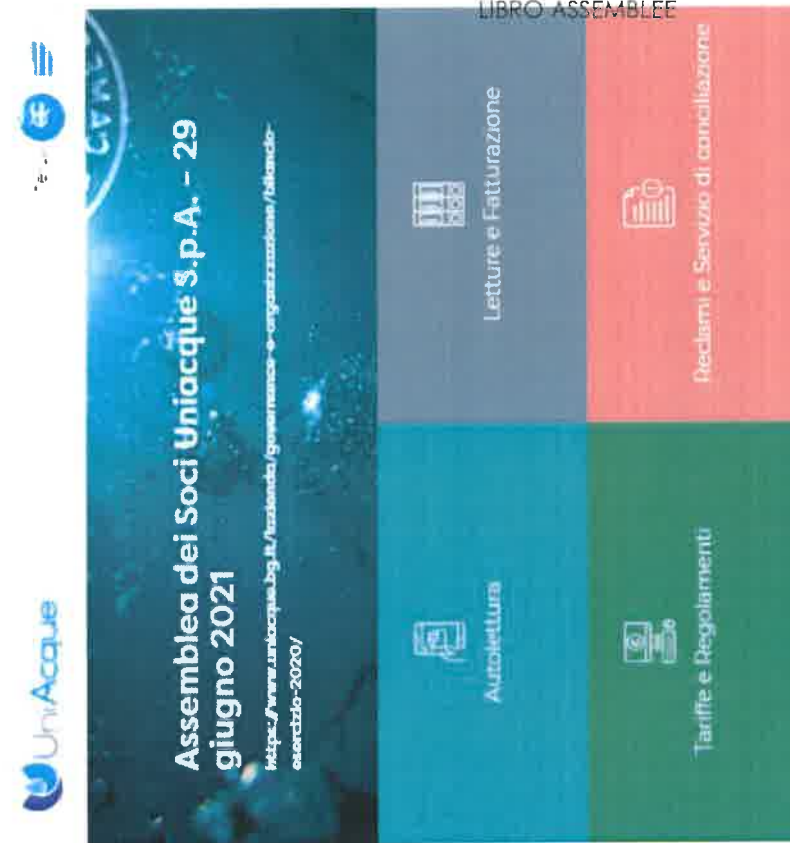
LIBRO ASSEMBLEE

UniAcque

Assemblea dei Soci Uniacque S.p.A. – 29 giugno 2021

https://www.uniacque.bg.it/lazienda/governance-e-organizzazione/bilancio-esercizio-2020/

Autolettura

Letture e Fatturazione

Tariffe e Regolamenti

Reclami e Servizio di conciliazione